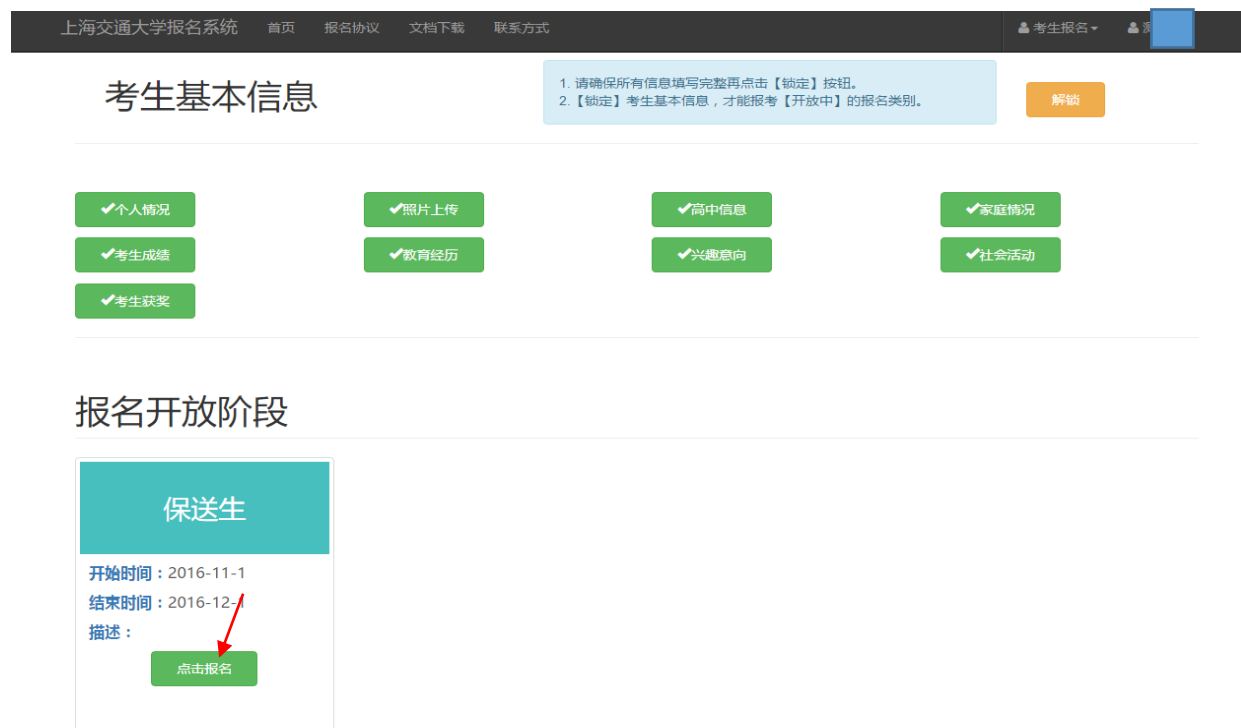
上海交通大学报名系统 首页 报名协议 文档下载 联系方式 考生报名 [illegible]

考生基本信息

1. 请确保所有信息填写完整再点击【锁定】按钮。
2.【锁定】考生基本信息，才能报考【开放中】的报名类别。

解锁

✔个人情况 ✔照片上传 ✔高中信息 ✔家庭情况
✔考生成绩 ✔教育经历 ✔兴趣意向 ✔社会活动
✔考生获奖

报名开放阶段

保送生

开始时间：2016-11-1
结束时间：2016-12-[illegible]
描述：

点击报名